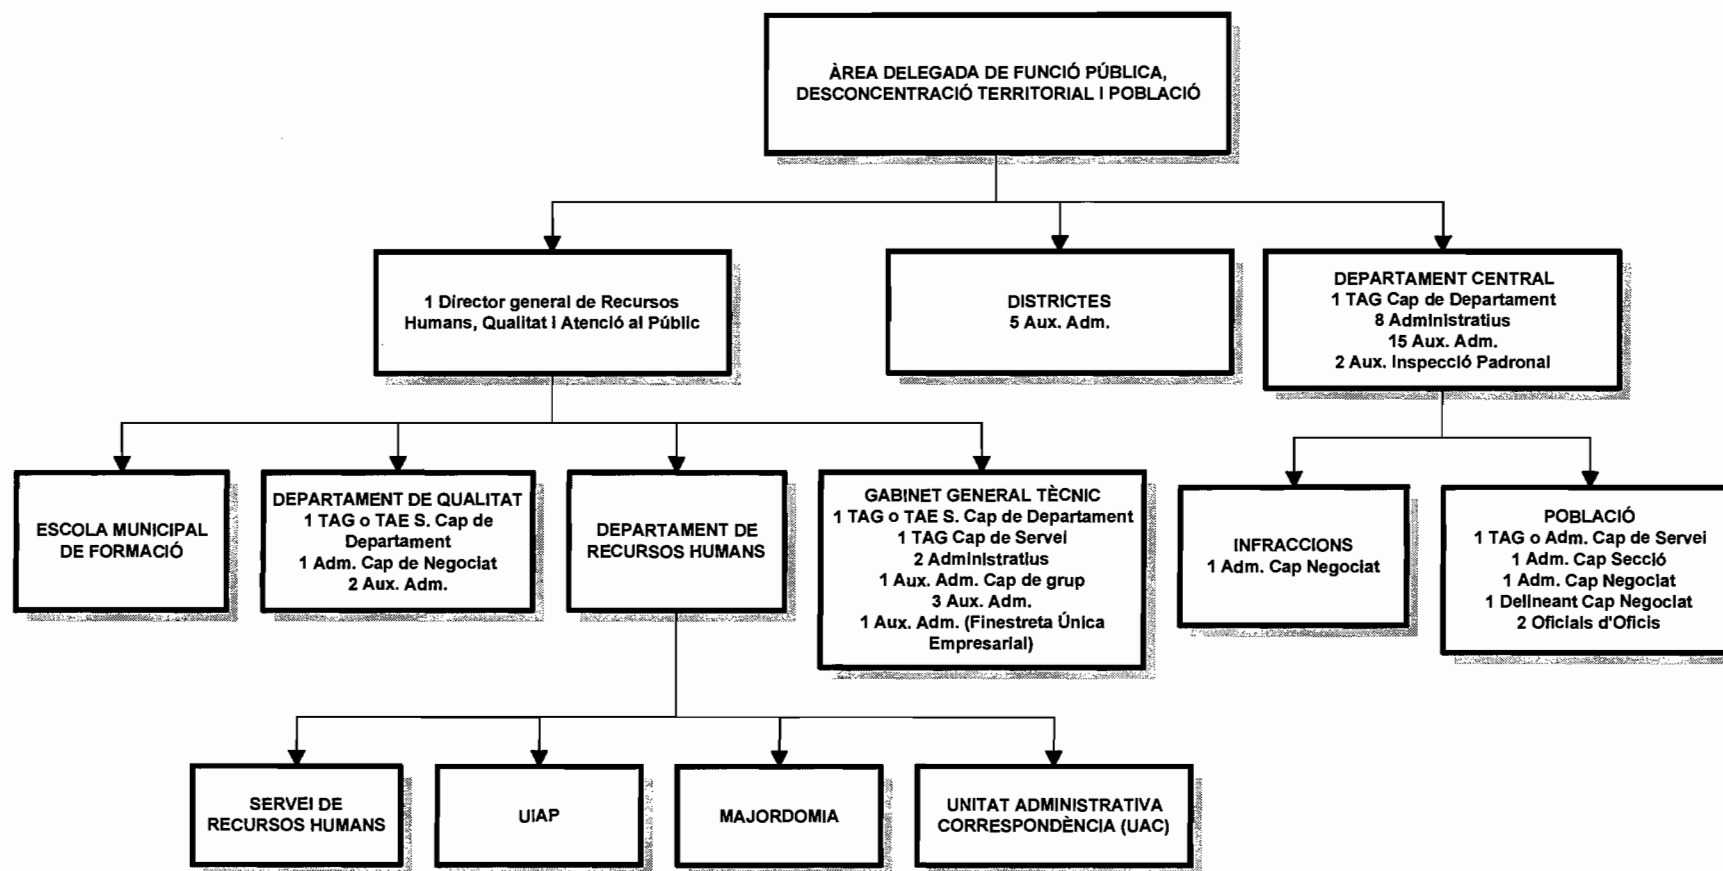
ÀREA DELEGADA DE FUNCIÓ PÚBLICA, DESCONCENTRACIÓ TERRITORIAL I POBLACIÓ

1 Director general de Recursos Humans, Qualitat i Atenció al Públic

DISTRICTES
5 Aux. Adm.

DEPARTAMENT CENTRAL
1 TAG Cap de Departament
8 Administratius
15 Aux. Adm.
2 Aux. Inspecció Padronal

ESCOLA MUNICIPAL DE FORMACIÓ

DEPARTAMENT DE QUALITAT
1 TAG o TAE S. Cap de Departament
1 Adm. Cap de Negociat
2 Aux. Adm.

DEPARTAMENT DE RECURSOS HUMANS

GABINET GENERAL TÈCNIC
1 TAG o TAE S. Cap de Departament
1 TAG Cap de Servei
2 Administratius
1 Aux. Adm. Cap de grup
3 Aux. Adm.
1 Aux. Adm. (Finestreta Única Empresarial)

INFRACCIONS
1 Adm. Cap Negociat

POBLACIÓ
1 TAG o Adm. Cap de Servei
1 Adm. Cap Secció
1 Adm. Cap Negociat
1 Delineant Cap Negociat
2 Oficials d'Oficis

SERVEI DE RECURSOS HUMANS

UIAP

MAJORDOMIA

UNITAT ADMINISTRATIVA CORRESPONDÈNCIA (UAC)